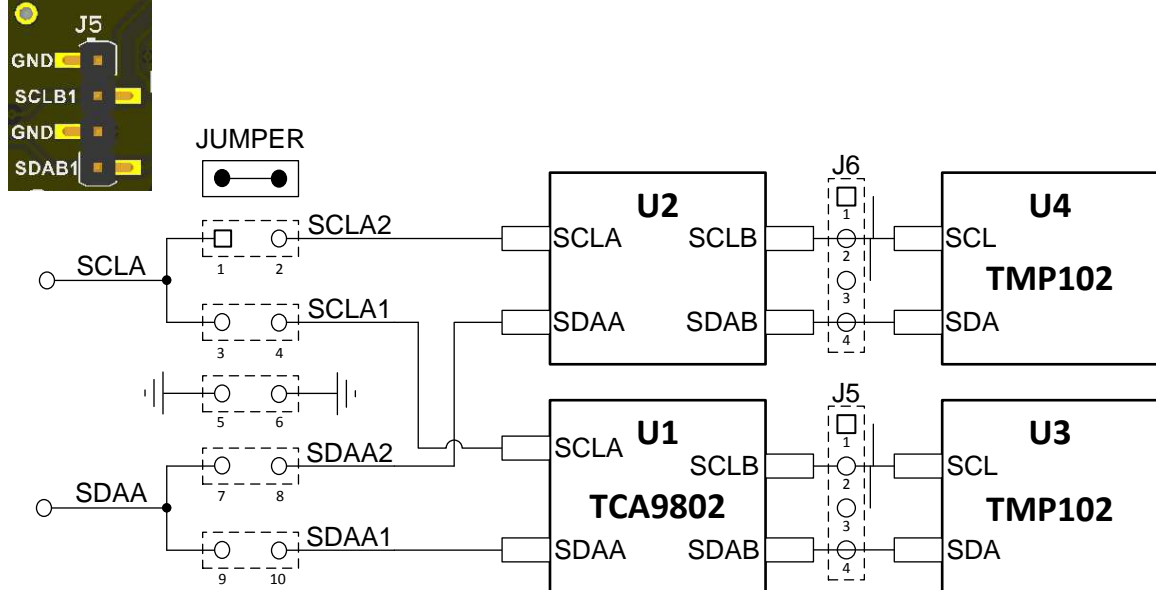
J5
GND
SCLB1
GND
SDAB1

JUMPER

SCLA
SCLA2
1 2
SCLA1
3 4
5 6
SDAA2
7 8
SDAA
SDAA1
9 10

U2
SCLA
SCLB
SDAA
SDAB

J6
1
2
3
4

U4
SCL
TMP102
SDA

U1
SCLA
SCLB
TCA9802
SDAA
SDAB

J5
1
2
3
4

U3
SCL
TMP102
SDA